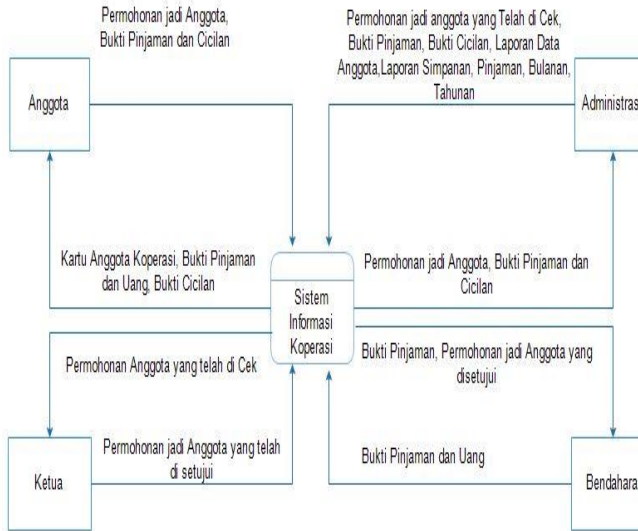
Permohonan jadi Anggota, Bukti Pinjaman dan Cicilan

Permohonan jadi anggota yang Telah di Cek, Bukti Pinjaman, Bukti Cicilan, Laporan Data Anggota,Laporan Simpanan, Pinjaman, Bulanan, Tahunan

Anggota

Administras

Kartu Anggota Koperasi, Bukti Pinjaman dan Uang, Bukti Cicilan

Sistem Informasi Koperasi

Permohonan jadi Anggota, Bukti Pinjaman dan Cicilan

Permohonan Anggota yang telah di Cek

Bukti Pinjaman, Permohonan jadi Anggota yang disetujui

Permohonan jadi Anggota yang telah di setujui

Bukti Pinjaman dan Uang

Ketua

Bendahara